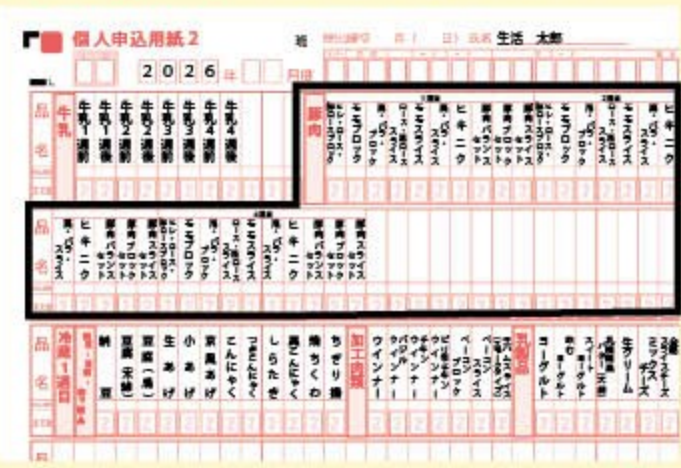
個人申込用紙2

組

生活 太郎

2026 年 月度

品名

牛乳

牛乳1週前
牛乳1週後
牛乳2週前
牛乳2週後
牛乳3週前
牛乳3週後
牛乳4週前
牛乳4週後

豚肉

モモブロック
ヒキニク
豚肉バラスライス
豚肉ブロック
モモブロック
モモスライス
ヒキニク

品名

ヒキニク
豚肉バラスライス
豚肉ブロック
モモブロック
モモスライス
ヒキニク
豚肉バラスライス
豚肉スライス

品名

冷蔵1週目

納豆
豆腐(木綿)
豆腐(絹)
生あげ
小あげ
厚揚げ
こんにゃく
つきこんにゃく
しらたき
糸こんにゃく
焼ちくわ
ちぎり揚

加工肉類

ウインナー
ウインナー
ベーコンスライス
ベーコンブロック

乳製品

ヨーグルト
ヨーグルト
生クリーム
スライスチーズ
ミックスチーズ